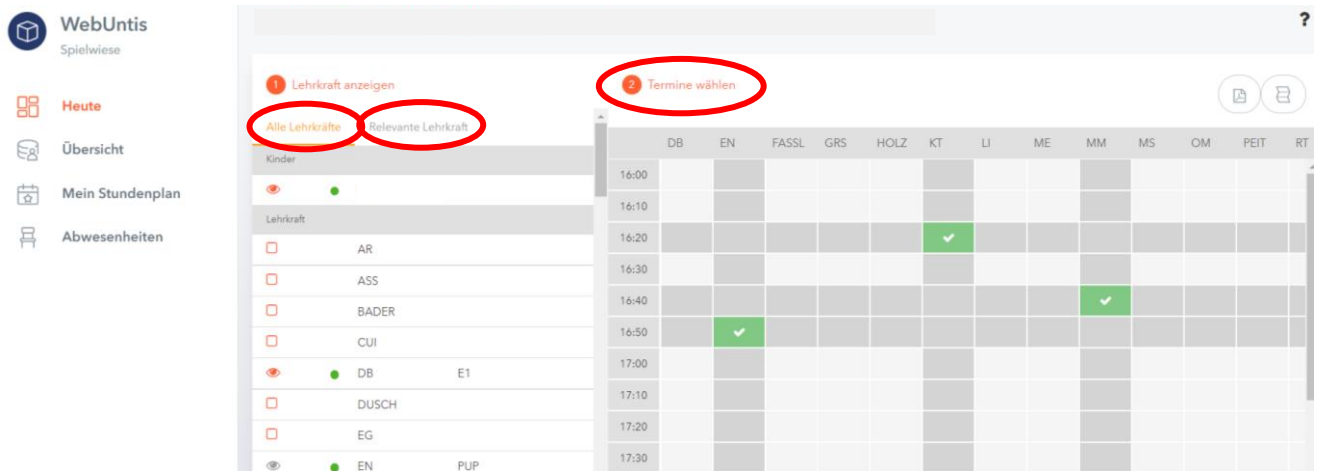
WebUntis
Spielwiese

Heute
Übersicht
Mein Stundenplan
Abwesenheiten

?

1 Lehrkraft anzeigen

Alle Lehrkräfte | Relevante Lehrkraft

Kinder

Lehrkraft
AR
ASS
BADER
CUI
DB E1
DUSCH
EG
EN PUP

2 Termine wählen

| | DB | EN | FASSL | GRS | HOLZ | KT | LI | ME | MM | MS | OM | PEIT | RT |
|---|---|---|---|---|---|---|---|---|---|---|---|---|---|
| 16:00 | | | | | | | | | | | | | |
| 16:10 | | | | | | | | | | | | | |
| 16:20 | | | | | | ✔ | | | | | | | |
| 16:30 | | | | | | | | | | | | | |
| 16:40 | | | | | | | | | ✔ | | | | |
| 16:50 | | ✔ | | | | | | | | | | | |
| 17:00 | | | | | | | | | | | | | |
| 17:10 | | | | | | | | | | | | | |
| 17:20 | | | | | | | | | | | | | |
| 17:30 | | | | | | | | | | | | | |